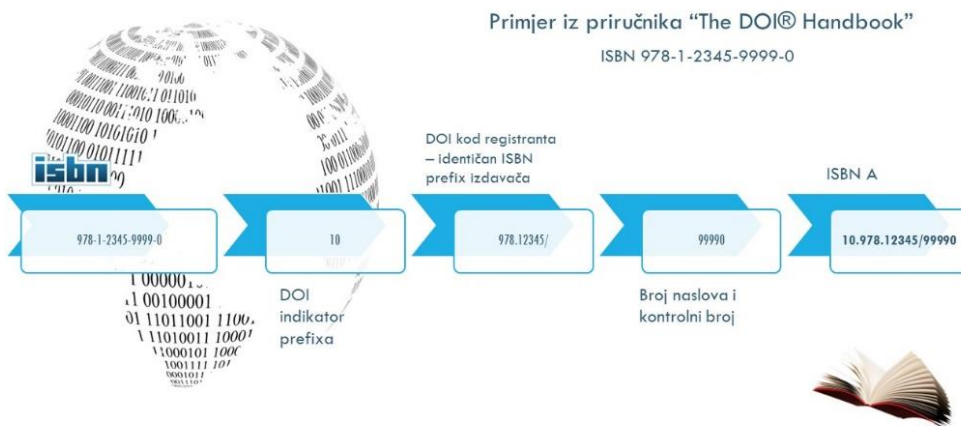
Primjer iz priručnika “The DOI® Handbook”

ISBN 978-1-2345-9999-0

isbn

978-1-2345-9999-0

10

DOI indikator prefixa

DOI kod registranta – identičan ISBN prefix izdavača

978.12345/

99990

Broj naslova i kontrolni broj

ISBN A

10.978.12345/99990